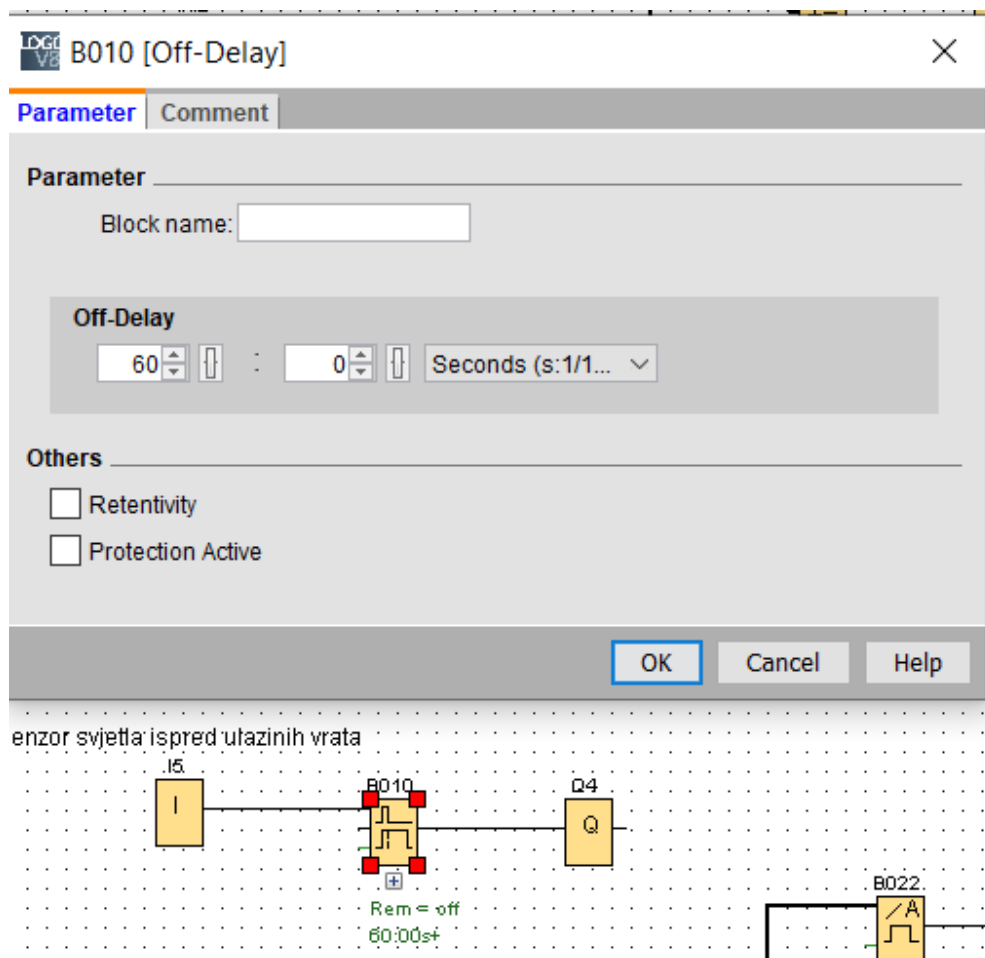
B010 [Off-Delay]

Parameter | Comment

Parameter

Block name:

Off-Delay

60 : 0 Seconds (s:1/1...

Others

Retentivity

Protection Active

OK | Cancel | Help

enzor svjetla ispred ulazinih vrata

I5

I

B010

Q4

Q

Rem = off
60:00s+

B022

A